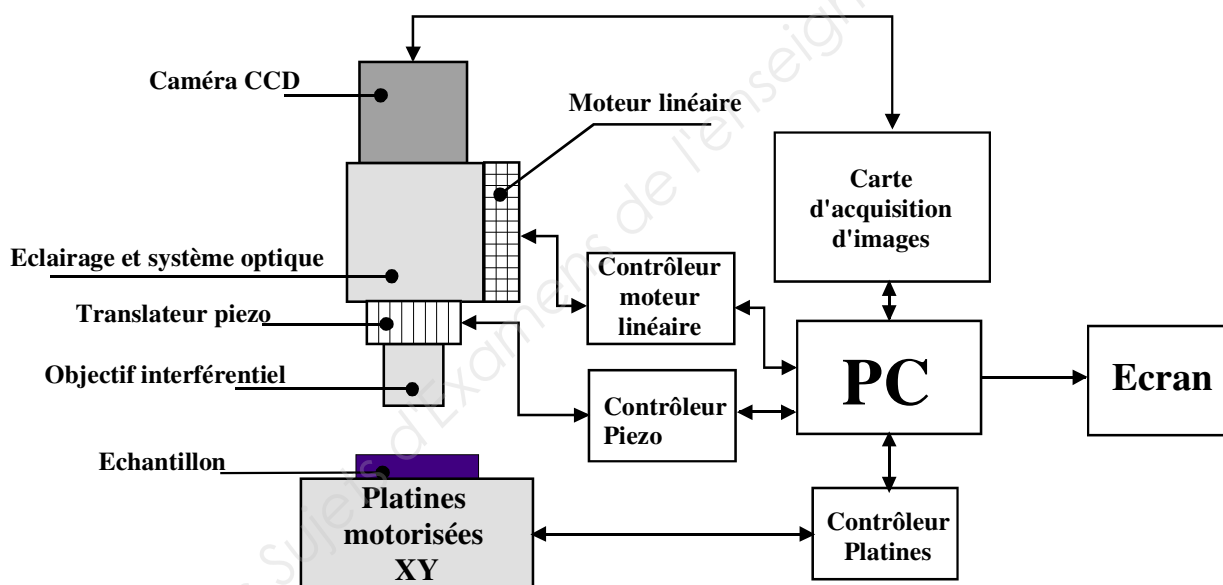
Caméra CCD

Moteur linéaire

Carte d'acquisition d'images

Eclairage et système optique

Contrôleur moteur linéaire

Translateur piezo

PC

Ecran

Objectif interférentiel

Contrôleur Piezo

Echantillon

Platines motorisées XY

Contrôleur Platines

Sujets d'Examens de l'enseign